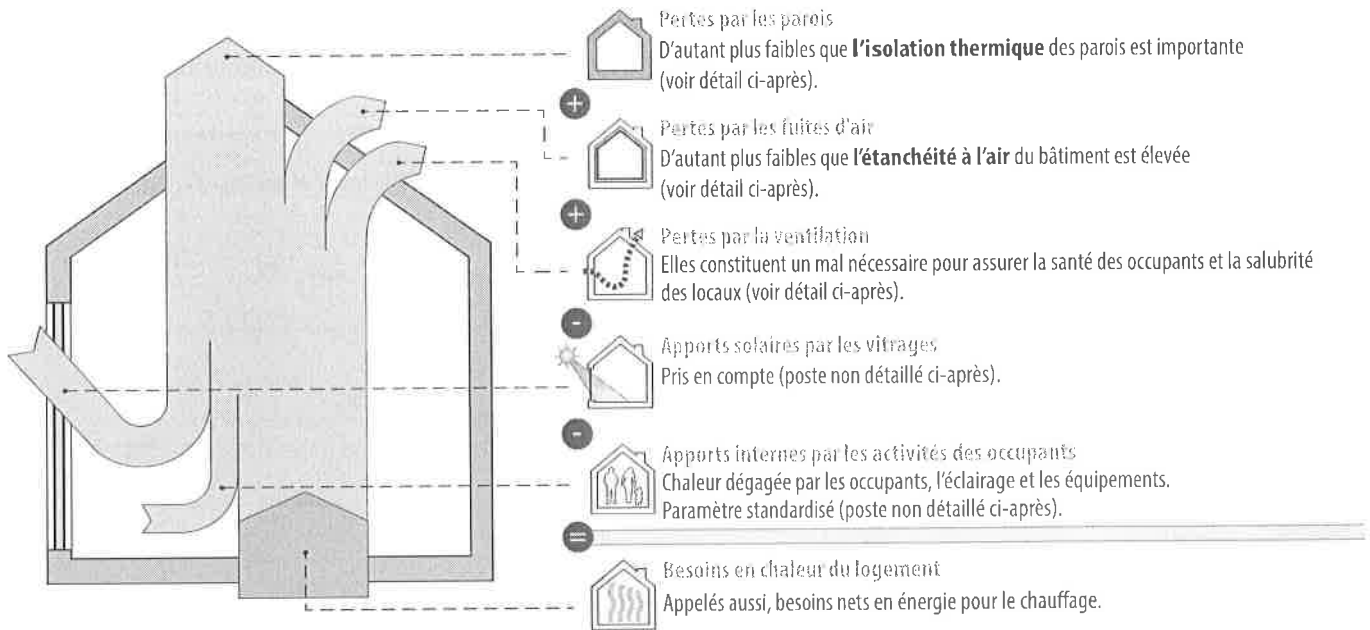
Pertes par les parois
D'autant plus faibles que **l'isolation thermique** des parois est importante (voir détail ci-après).

+

Pertes par les fuites d'air
D'autant plus faibles que **l'étanchéité à l'air** du bâtiment est élevée (voir détail ci-après).

+

Pertes par la ventilation
Elles constituent un mal nécessaire pour assurer la santé des occupants et la salubrité des locaux (voir détail ci-après).

-

Apports solaires par les vitrages
Pris en compte (poste non détaillé ci-après).

-

Apports internes par les activités des occupants
Chaleur dégagée par les occupants, l'éclairage et les équipements.
Paramètre standardisé (poste non détaillé ci-après).

=

Besoins en chaleur du logement
Appelés aussi, besoins nets en énergie pour le chauffage.